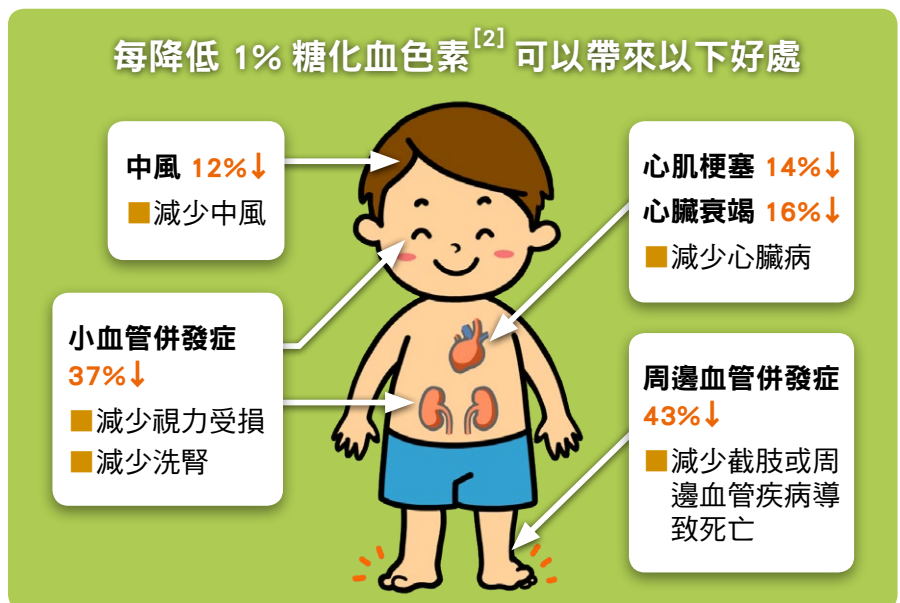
每降低 1% 糖化血色素$^{[2]}$ 可以帶來以下好處

中風 12%↓
■減少中風

小血管併發症
37%↓
■減少視力受損
■減少洗腎

心肌梗塞 14%↓
心臟衰竭 16%↓
■減少心臟病

周邊血管併發症
43%↓
■減少截肢或周邊血管疾病導致死亡